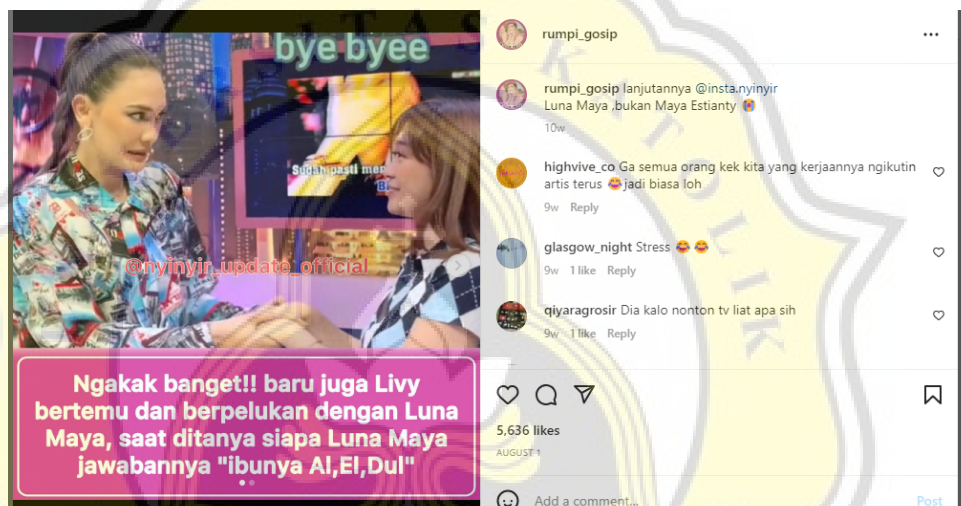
bye byee

Sudah pasti mer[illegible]

@nyinyir_update_official

Ngakak banget!! baru juga Livy bertemu dan berpelukan dengan Luna Maya, saat ditanya siapa Luna Maya jawabannya "ibunya Al,El,Dul"

rumpi_gosip ...

rumpi_gosip lanjutannya @insta.nyinyir Luna Maya ,bukan Maya Estianty 😭
10w

highvive_co Ga semua orang kek kita yang kerjaannya ngikutin artis terus 😂 jadi biasa loh
9w Reply

glasgow_night Stress 😂 😂
9w 1 like Reply

qiyaragrosir Dia kalo nonton tv liat apa sih
9w 1 like Reply

5,636 likes
AUGUST 1

Add a comment... Post